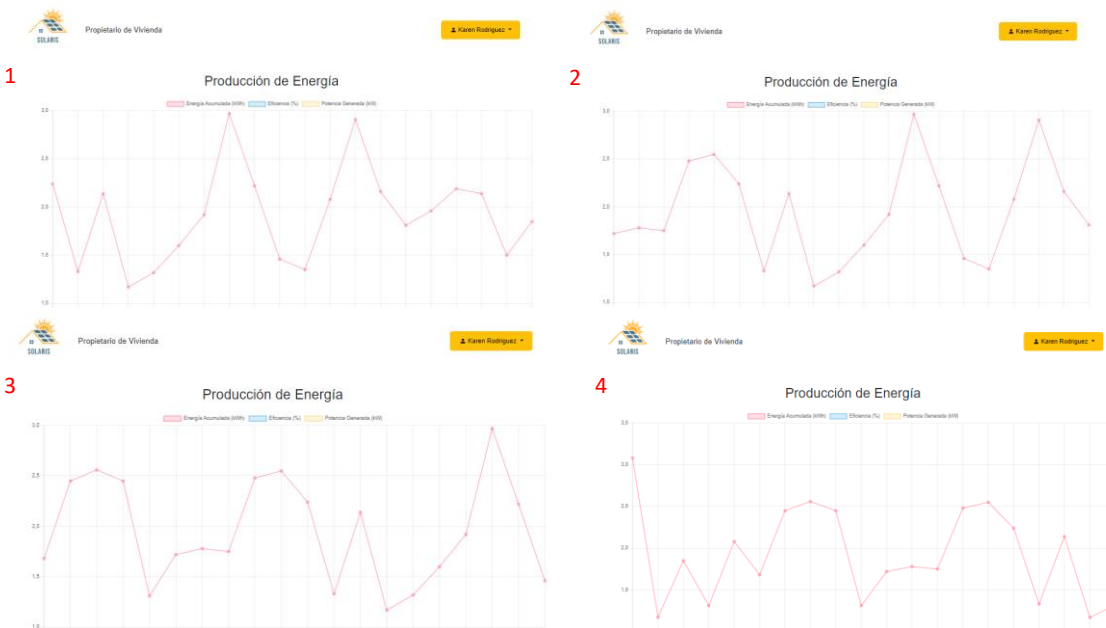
SOLARIS Propietario de Vivienda

Karen Rodriguez

1

Producción de Energía

Energía Acumulada (kWh) Eficiencia (%) Potencia Generada (kW)

3.0
2.5
2.0
1.5
1.0

SOLARIS Propietario de Vivienda

Karen Rodriguez

2

Producción de Energía

Energía Acumulada (kWh) Eficiencia (%) Potencia Generada (kW)

3.0
2.5
2.0
1.5
1.0

SOLARIS Propietario de Vivienda

Karen Rodriguez

3

Producción de Energía

Energía Acumulada (kWh) Eficiencia (%) Potencia Generada (kW)

3.0
2.5
2.0
1.5
1.0

SOLARIS Propietario de Vivienda

Karen Rodriguez

4

Producción de Energía

Energía Acumulada (kWh) Eficiencia (%) Potencia Generada (kW)

3.5
3.0
2.5
2.0
1.5